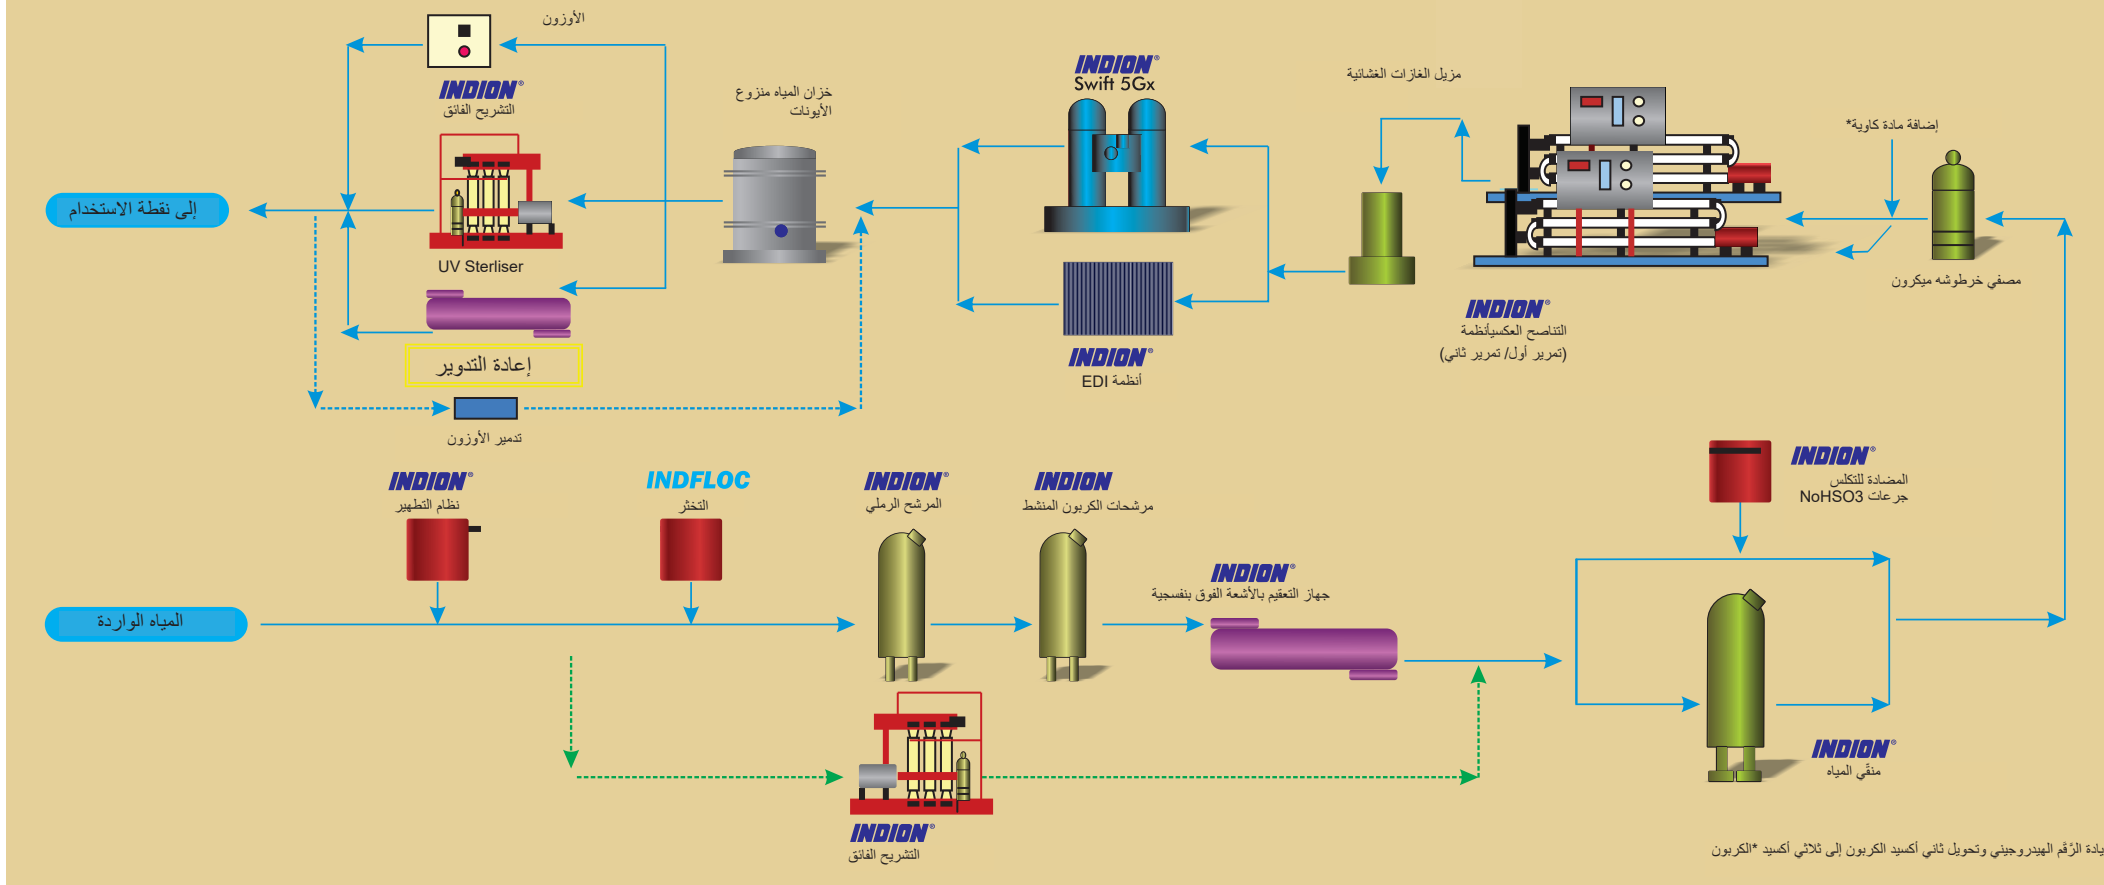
الأوزون

INDION®
التشريح الفائق

UV Sterliser

إعادة التدوير

تدمير الأوزون

إلى نقطة الاستخدام

خزان المياه منزوع الأيونات

INDION®
Swift 5Gx

INDION®
أنظمة EDI

مزيل الغازات الغشائية

INDION®
التناصح العكسيأنظمة
(تمرير أول/ تمرير ثاني)

إضافة مادة كاوية*

مصفي خرطوشه ميكرون

INDION®
نظام التطهير

INDFLOC
التخثر

INDION®
المرشح الرملي

INDION®
مرشحات الكربون المنشط

INDION®
جهاز التعقيم بالأشعة الفوق بنفسجية

INDION®
المضادة للتكلس
جرعات NoHSO3

المياه الواردة

INDION®
التشريح الفائق

INDION®
منقّي المياه

يادة الرّقم الهيدروجيني وتحويل ثاني أكسيد الكربون إلى ثلاثي أكسيد *الكربون